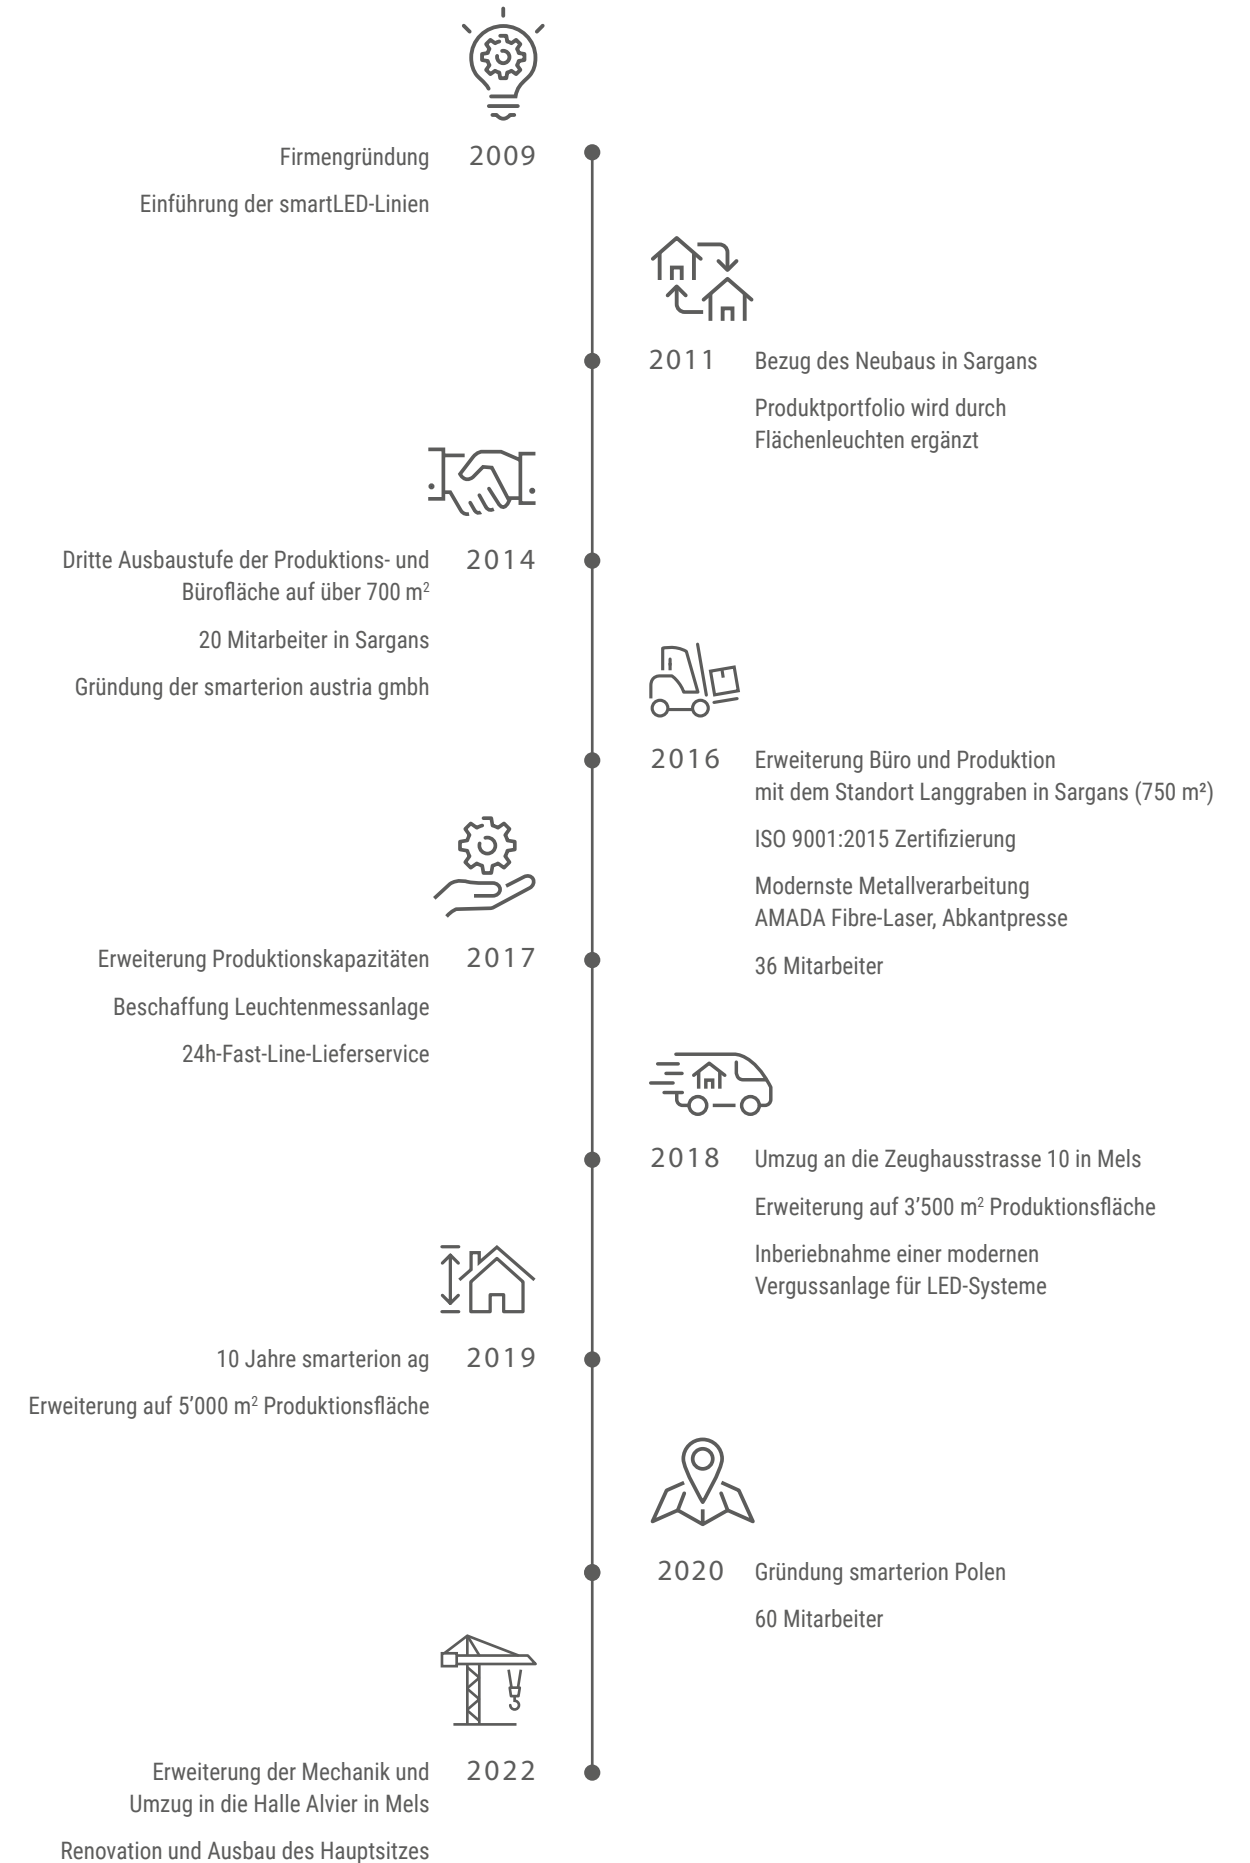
Firmengründung 2009

Einführung der smartLED-Linien

2011 Bezug des Neubaus in Sargans

Produktportfolio wird durch Flächenleuchten ergänzt

Dritte Ausbaustufe der Produktions- und Bürofläche auf über 700 m$^2$ 2014

20 Mitarbeiter in Sargans

Gründung der smarterion austria gmbh

2016 Erweiterung Büro und Produktion mit dem Standort Langgraben in Sargans (750 m²)

ISO 9001:2015 Zertifizierung

Modernste Metallverarbeitung AMADA Fibre-Laser, Abkantpresse

36 Mitarbeiter

Erweiterung Produktionskapazitäten 2017

Beschaffung Leuchtenmessanlage

24h-Fast-Line-Lieferservice

2018 Umzug an die Zeughausstrasse 10 in Mels

Erweiterung auf 3’500 m$^2$ Produktionsfläche

Inberiebnahme einer modernen Vergussanlage für LED-Systeme

10 Jahre smarterion ag 2019

Erweiterung auf 5’000 m$^2$ Produktionsfläche

2020 Gründung smarterion Polen

60 Mitarbeiter

Erweiterung der Mechanik und Umzug in die Halle Alvier in Mels 2022

Renovation und Ausbau des Hauptsitzes